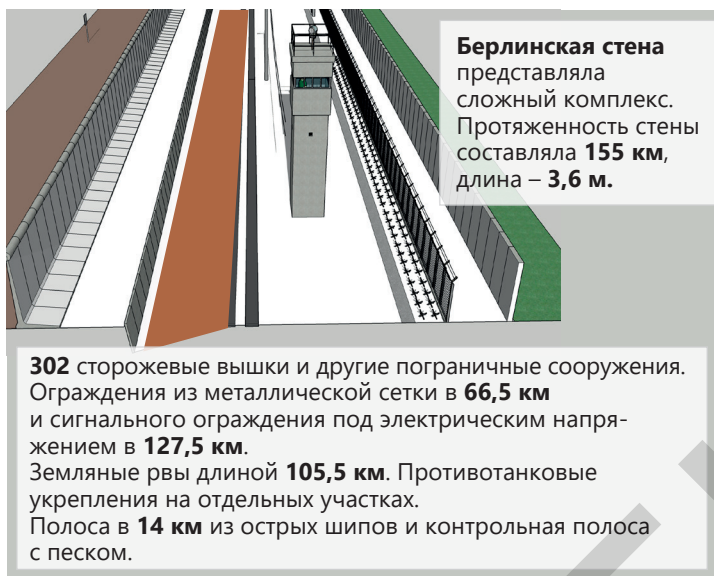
**Берлинская стена** представляла сложный комплекс. Протяженность стены составляла **155 км**, длина – **3,6 м.**

**302** сторожевые вышки и другие пограничные сооружения. Ограждения из металлической сетки в **66,5 км** и сигнального ограждения под электрическим напряжением в **127,5 км**.
Земляные рвы длиной **105,5 км**. Противотанковые укрепления на отдельных участках.
Полоса в **14 км** из острых шипов и контрольная полоса с песком.